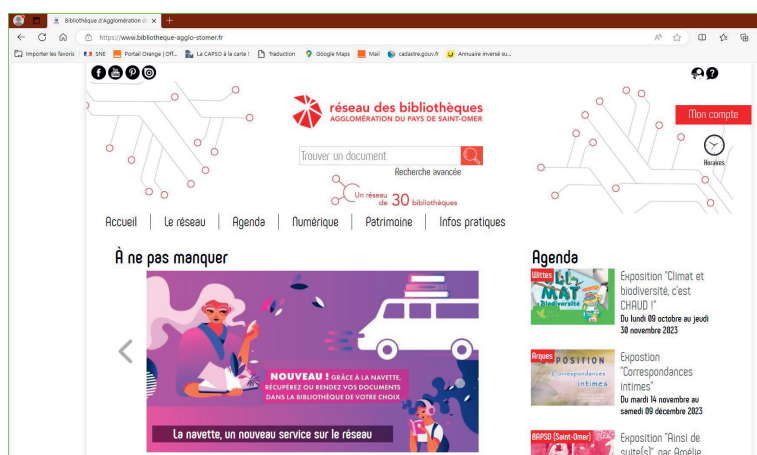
Bibliothèque d'Agglomération d ×
https://www.bibliotheque-agglo-stomer.fr
Importer les favoris SNE Portail Orange | Off... La CAPSO à la carte ! Traduction Google Maps Mail cadastre.gouv.fr Annuaire inversé su...

réseau des bibliothèques
AGGLOMÉRATION DU PAYS DE SAINT-OMER

Mon compte

Trouver un document
Recherche avancée

Horaires

Un réseau de 30 bibliothèques

Accueil | Le réseau | Agenda | Numérique | Patrimoine | Infos pratiques

À ne pas manquer

NOUVEAU ! GRÂCE À LA NAVETTE, RÉCUPÉREZ OU RENDEZ VOS DOCUMENTS DANS LA BIBLIOTHÈQUE DE VOTRE CHOIX

La navette, un nouveau service sur le réseau

Agenda

Wittes
Le MAI de la Biodiversité
Exposition "Climat et biodiversité, c'est CHAUD !"
Du lundi 09 octobre au jeudi 30 novembre 2023

Arques
POSITION
Correspondances intimes
Expostion "Correspondances intimes"
Du mardi 14 novembre au samedi 09 décembre 2023

BAPSO (Saint-Omer)
Exposition "Ainsi de suite(s)" par Amélie